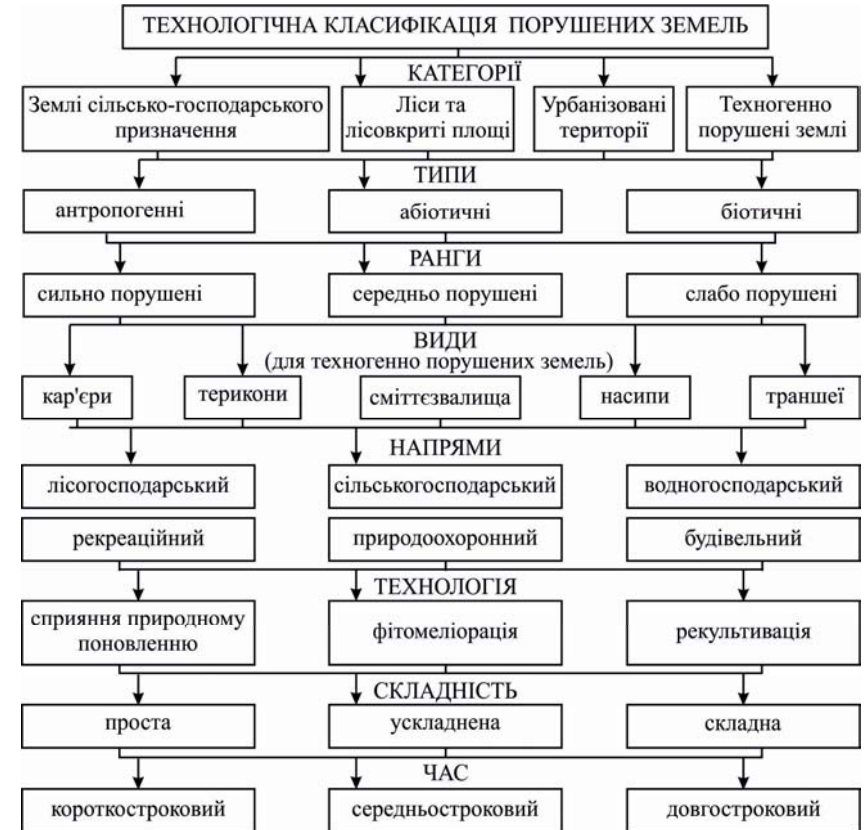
ТЕХНОЛОГІЧНА КЛАСИФІКАЦІЯ ПОРУШЕНИХ ЗЕМЕЛЬ

КАТЕГОРІЇ

Землі сільсько-господарського призначення

Ліси та лісовкриті площі

Урбанізовані території

Техногенно порушені землі

ТИПИ

антропогенні

абіотичні

біотичні

РАНГИ

сильно порушені

середньо порушені

слабо порушені

ВИДИ
(для техногенно порушених земель)

кар'єри

терикони

сміттєзвалища

насипи

траншеї

НАПРЯМИ

лісогосподарський

сільськогосподарський

водногосподарський

рекреаційний

природоохоронний

будівельний

ТЕХНОЛОГІЯ

сприяння природному поновленню

фітомеліорація

рекультивація

СКЛАДНІСТЬ

проста

ускладнена

складна

ЧАС

короткостроковий

середньостроковий

довгостроковий